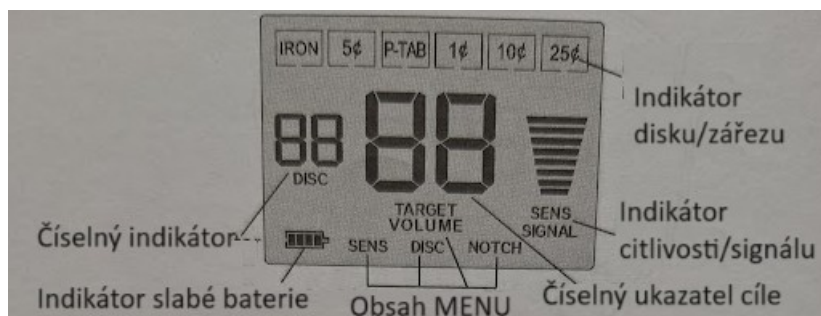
IRON 5¢ P-TAB 1¢ 10¢ 25¢

Indikátor disku/zářezu

88

DISC

TARGET VOLUME

SENS SIGNAL

Indikátor citlivosti/signálu

Číselný indikátor

SENS DISC NOTCH

Indikátor slabé baterie

Obsah MENU

Číselný ukazatel cíle